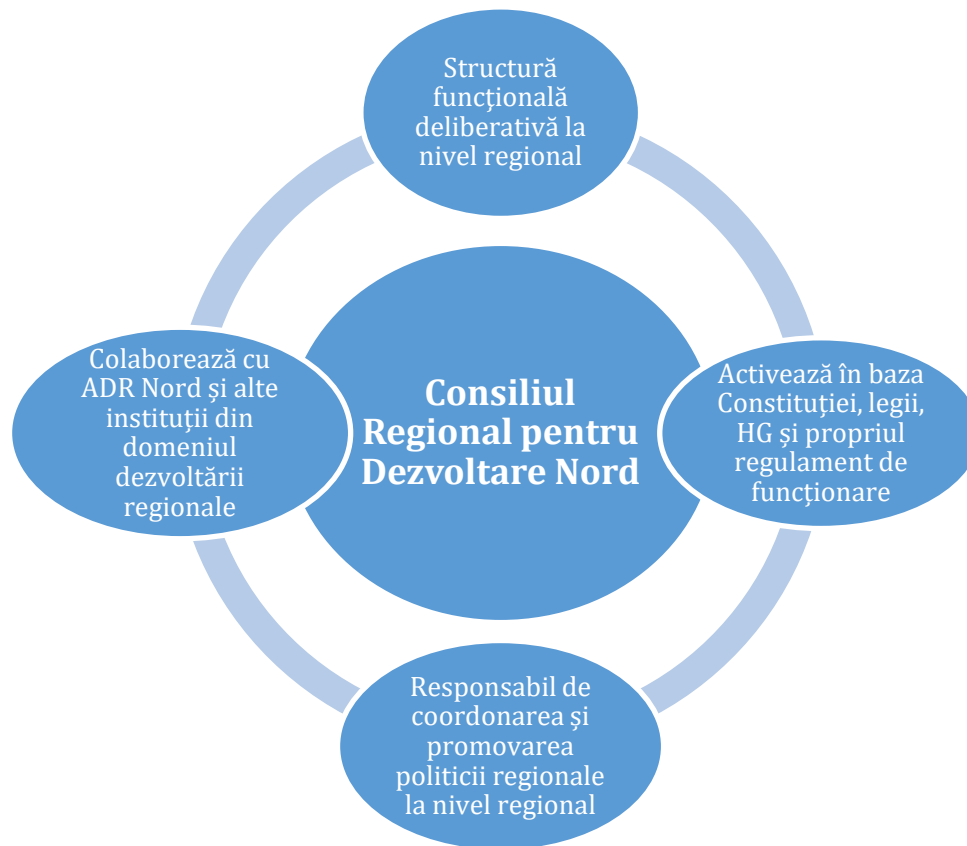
Structură funcţională deliberativă la nivel regional

Colaborează cu ADR Nord şi alte instituţii din domeniul dezvoltării regionale

Consiliul Regional pentru Dezvoltare Nord

Activează în baza Constituţiei, legii, HG şi propriul regulament de funcţionare

Responsabil de coordonarea şi promovarea politicii regionale la nivel regional